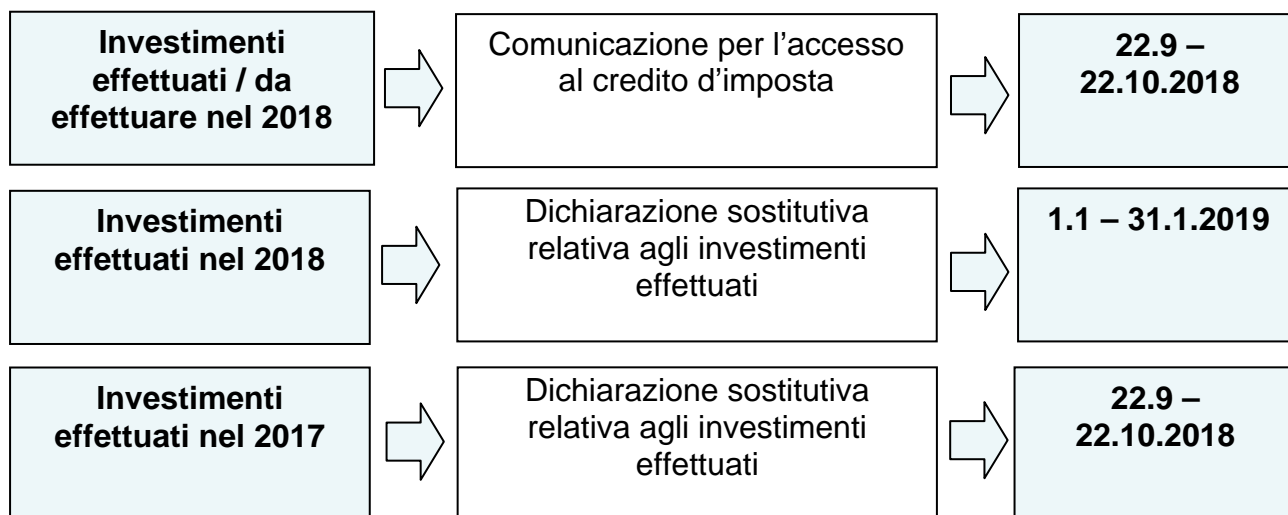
Investimenti effettuati / da effettuare nel 2018

Comunicazione per l’accesso al credito d’imposta

22.9 – 22.10.2018

Investimenti effettuati nel 2018

Dichiarazione sostitutiva relativa agli investimenti effettuati

1.1 – 31.1.2019

Investimenti effettuati nel 2017

Dichiarazione sostitutiva relativa agli investimenti effettuati

22.9 – 22.10.2018